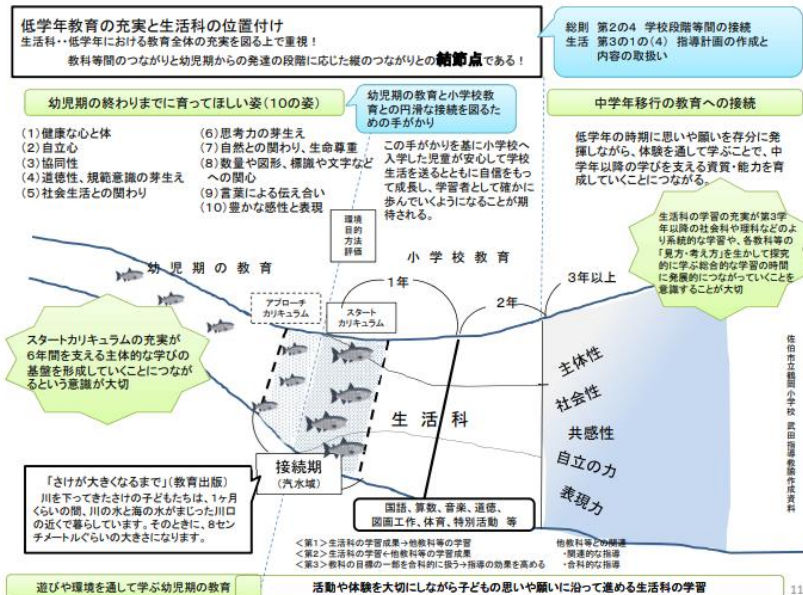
低学年教育の充実と生活科の位置付け
生活科・・低学年における教育全体の充実を図る上で重視！
教科等間のつながりと幼児期からの発達の段階に応じた縦のつながりとの結節点である！

総則　第2の4　学校段階等間の接続
生活　第3の1の（4）指導計画の作成と内容の取扱い

幼児期の終わりまでに育ってほしい姿（10の姿）

幼児期の教育と小学校教育との円滑な接続を図るための手がかり

（1）健康な心と体
（2）自立心
（3）協同性
（4）道徳性、規範意識の芽生え
（5）社会生活との関わり
（6）思考力の芽生え
（7）自然との関わり、生命尊重
（8）数量や図形、標識や文字などへの関心
（9）言葉による伝え合い
（10）豊かな感性と表現

この手がかりを基に小学校へ入学した児童が安心して学校生活を送るとともに自信をもって成長し、学習者として確かに歩んでいくようになることが期待される。

中学年移行の教育への接続

低学年の時期に思いや願いを存分に発揮しながら、体験を通して学ぶことで、中学年以降の学びを支える資質・能力を育成していくことにつながる。

生活科の学習の充実が第3学年以降の社会科や理科などのより系統的な学習や、各教科等の「見方・考え方」を生かして探究的に学ぶ総合的な学習の時間に発展的につながっていくことを意識することが大切

環境
目的
方法
評価

幼児期の教育
小学校教育
1年
2年
3年以上

アプローチカリキュラム
スタートカリキュラム

スタートカリキュラムの充実が6年間を支える主体的な学びの基盤を形成していくことにつながるという意識が大切

主体性
社会性
共感性
自立の力
表現力

生活科

「さけが大きくなるまで」（教育出版）
川を下ってきたさけの子どもたちは、1ヶ月くらいの間、川の水と海の水がまじった川口の近くで暮らしています。そのときに、8センチメートルぐらいの大きさになります。

接続期
（汽水域）

国語、算数、音楽、道徳、図画工作、体育、特別活動　等

＜第1＞生活科の学習成果→他教科等の学習
＜第2＞生活科の学習←他教科等の学習成果
＜第3＞教科の目標の一部を合科的に扱う→指導の効果を高める

他教科等との関連
・関連的な指導
・合科的な指導

佐伯市立鶴岡小学校　武田指導教諭作成資料

遊びや環境を通して学ぶ幼児期の教育
活動や体験を大切にしながら子どもの思いや願いに沿って進める生活科の学習
11